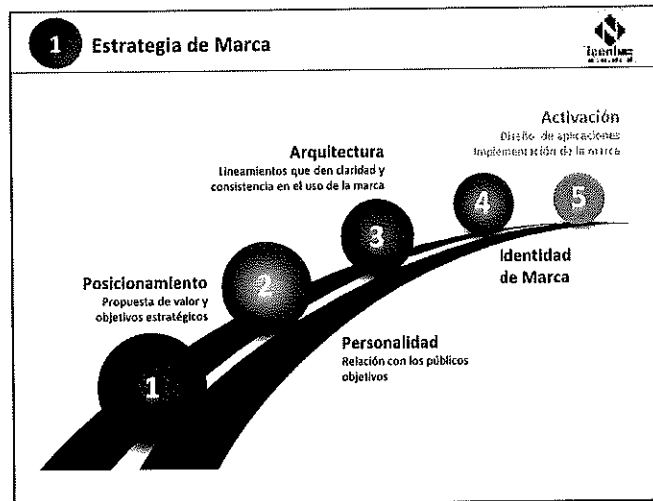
1 Estrategia de Marca

Tecnimc
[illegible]

Activación
Diseño de aplicaciones
Implementación de la marca

Arquitectura
Lineamientos que den claridad y consistencia en el uso de la marca

5

4

3

Identidad de Marca

2

Posicionamiento
Propuesta de valor y objetivos estratégicos

Personalidad
Relación con los públicos objetivos

1